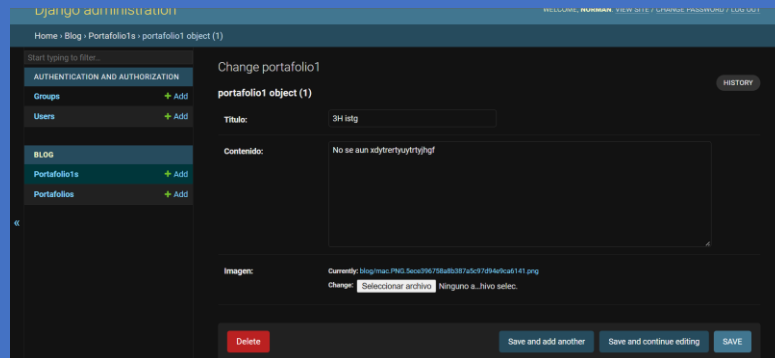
Django administration

WELCOME, NORMAN. VIEW SITE / CHANGE PASSWORD / LOG OUT

Home › Blog › Portafolio1s › portafolio1 object (1)

Start typing to filter...

AUTHENTICATION AND AUTHORIZATION

Groups + Add

Users + Add

BLOG

Portafolio1s + Add

Portafolios + Add

«

Change portafolio1

HISTORY

portafolio1 object (1)

Titulo: 3H istg

Contenido: No se aun xdytrertyuytrtyjhgf

Imagen: Currently: blog/mac.PNG.5eca096758a8b387a5c97d94e9ca6141.png

Change: Seleccionar archivo Ninguno a...hivo selec.

Delete

Save and add another

Save and continue editing

SAVE